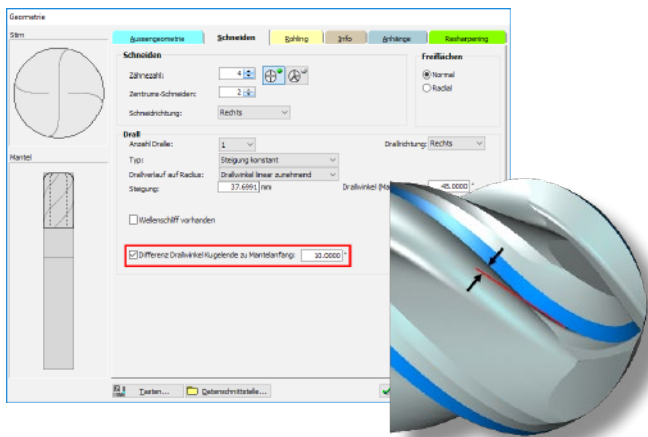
Geometrie

Stirn

Mantel

Aussengeometrie | Schneiden | Rohling | Info | Anhänge | Resharpening

Schneiden

Zähnezahl: 4

Zentrums-Schneiden: 2

Schneidrichtung: Rechts

Freiflächen

Normal

Radial

Drall

Anzahl Dralle: 1

Drallrichtung: Rechts

Typ: Steigung konstant

Drallverlauf auf Radius: Drallwinkel linear zunehmend

Steigung: 37.6991 mm

Drallwinkel (Ma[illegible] 45.0000 °

Wellenschliff vorhanden

Differenz Drallwinkel Kugelende zu Mantelanfang: 10.0000 °

Tasten... Datenschnittstelle...